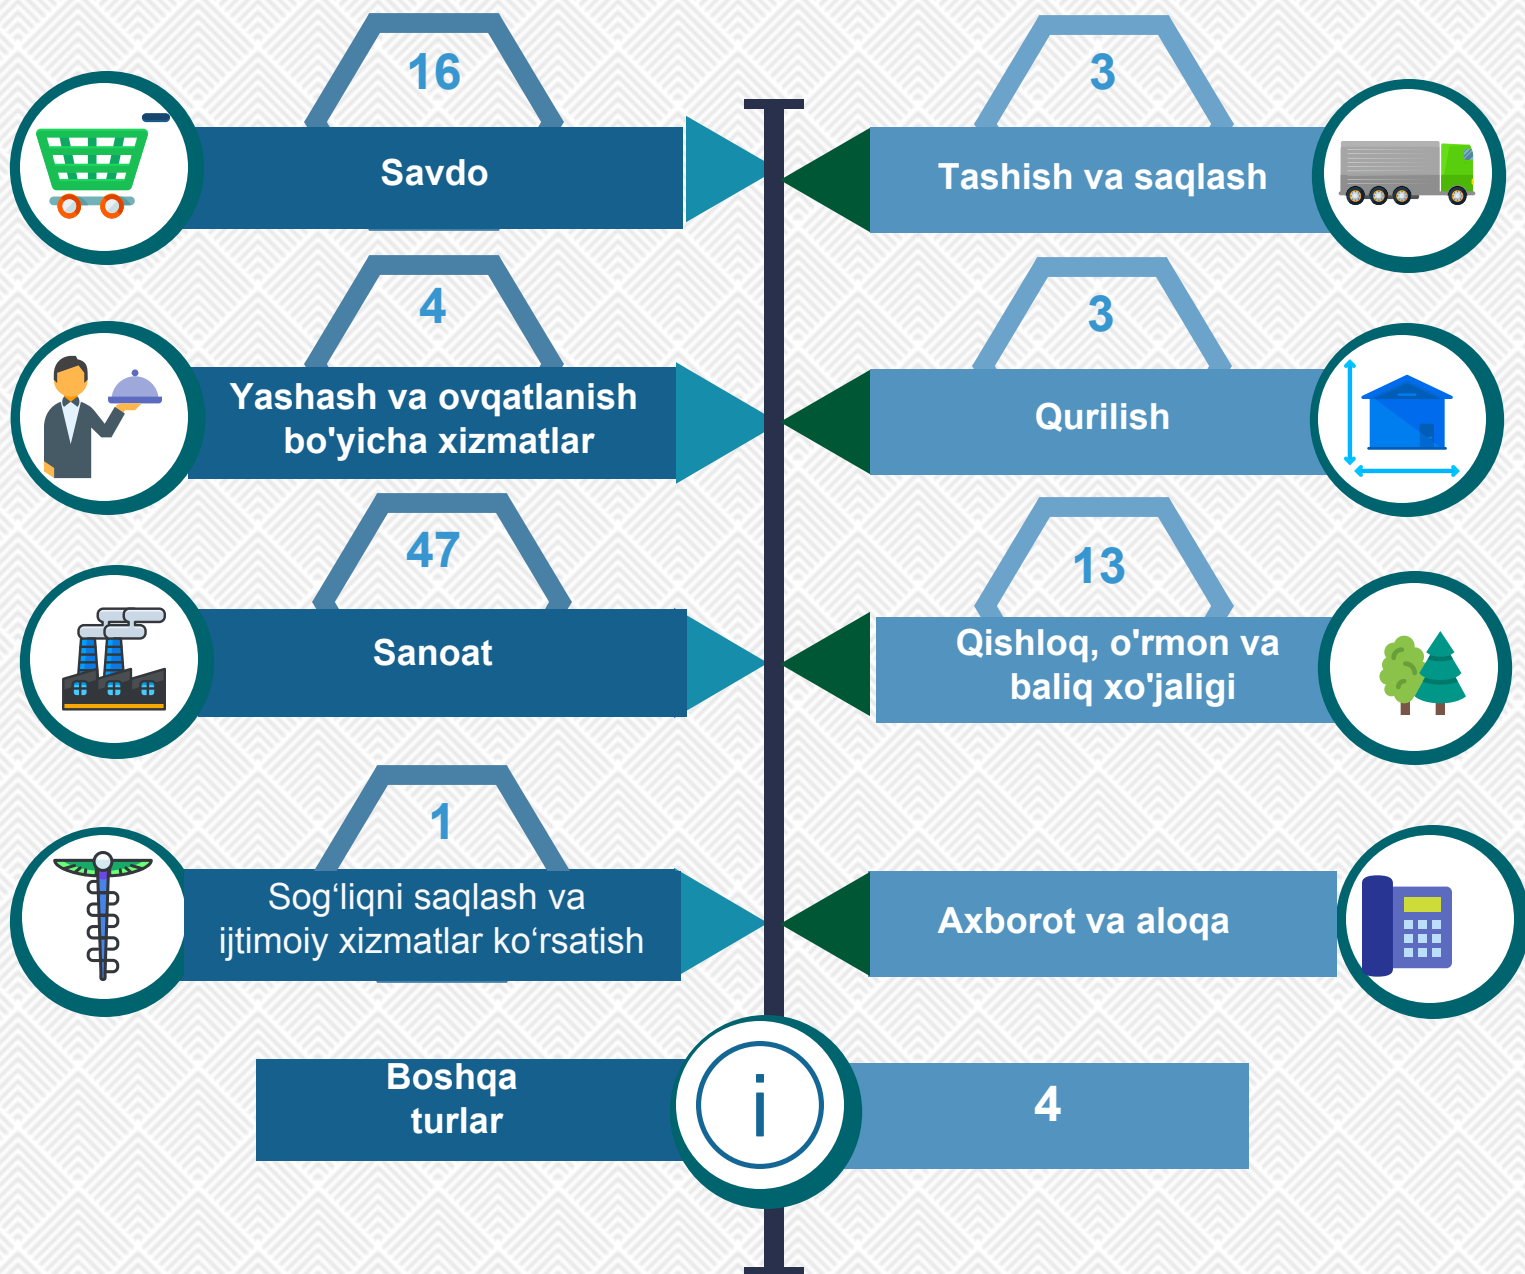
16

Savdo

3

Tashish va saqlash

4

Yashash va ovqatlanish bo'yicha xizmatlar

3

Qurilish

47

Sanoat

13

Qishloq, o'rmon va baliq xo'jaligi

1

Sog‘liqni saqlash va ijtimoiy xizmatlar ko‘rsatish

Axborot va aloqa

Boshqa turlar

i

4